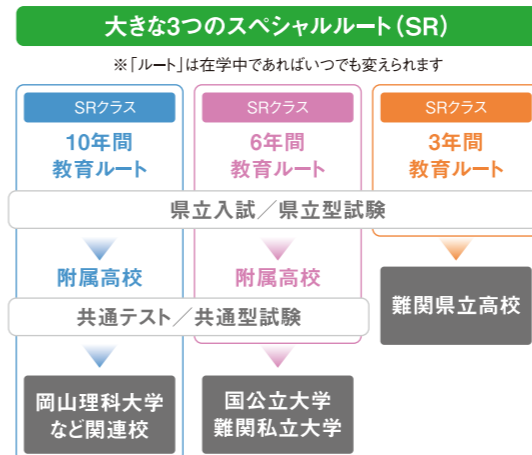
大きな3つのスペシャルルート(SR)

※「ルート」は在学中であればいつでも変えられます

SRクラス
10年間
教育ルート

SRクラス
6年間
教育ルート

SRクラス
3年間
教育ルート

県立入試／県立型試験

附属高校

附属高校

難関県立高校

共通テスト／共通型試験

岡山理科大学
など関連校

国公立大学
難関私立大学